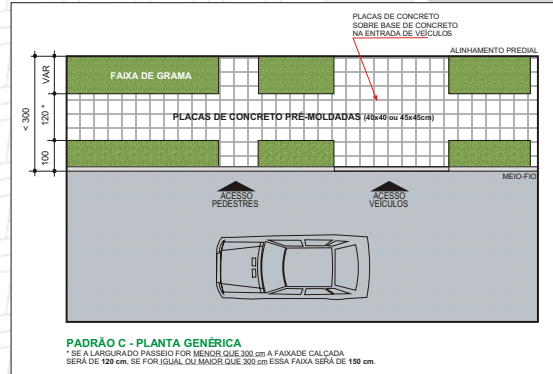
PLACAS DE CONCRETO SOBRE BASE DE CONCRETO NA ENTRADA DE VEÍCULOS

ALINHAMENTO PREDIAL

FAIXA DE GRAMA

PLACAS DE CONCRETO PRÉ-MOLDADAS (40x40 ou 45x45cm)

VAR

120 *

100

< 300

MEIO-FIO

ACESSO PEDESTRES

ACESSO VEÍCULOS

PADRÃO C - PLANTA GENÉRICA

* SE A LARGURADO PASSEIO FOR MENOR QUE 300 cm A FAIXADE CALÇADA SERÁ DE 120 cm, SE FOR IGUAL OU MAIOR QUE 300 cm ESSA FAIXA SERÁ DE 150 cm.